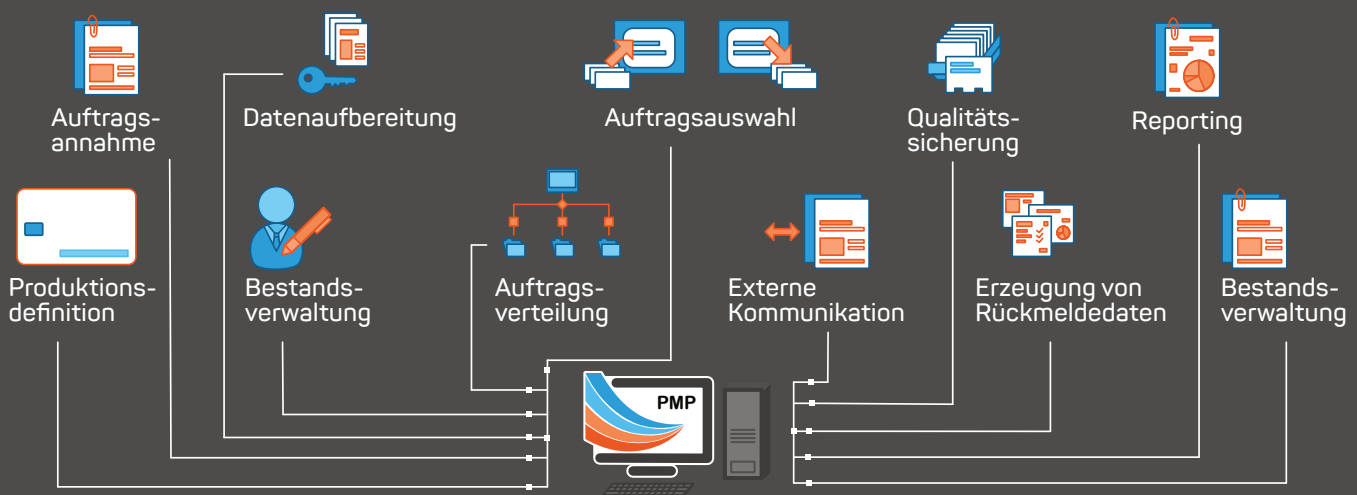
Auftragsannahme

Datenaufbereitung

Auftragsauswahl

Qualitätssicherung

Reporting

Produktionsdefinition

Bestandsverwaltung

Auftragsverteilung

Externe Kommunikation

Erzeugung von Rückmeldedaten

Bestandsverwaltung

PMP